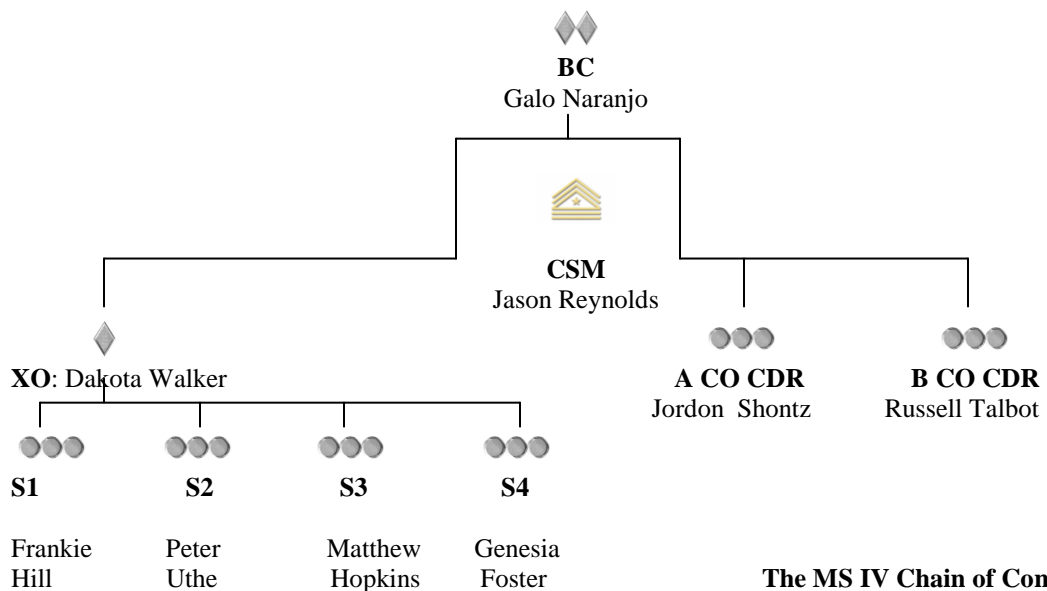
**BC**
Galo Naranjo

**CSM**
Jason Reynolds

**XO**: Dakota Walker

**A CO CDR**
Jordon Shontz

**B CO CDR**
Russell Talbot

**S1**
Frankie Hill

**S2**
Peter Uthe

**S3**
Matthew Hopkins

**S4**
Genesia Foster

**The MS IV Chain of Con**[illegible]